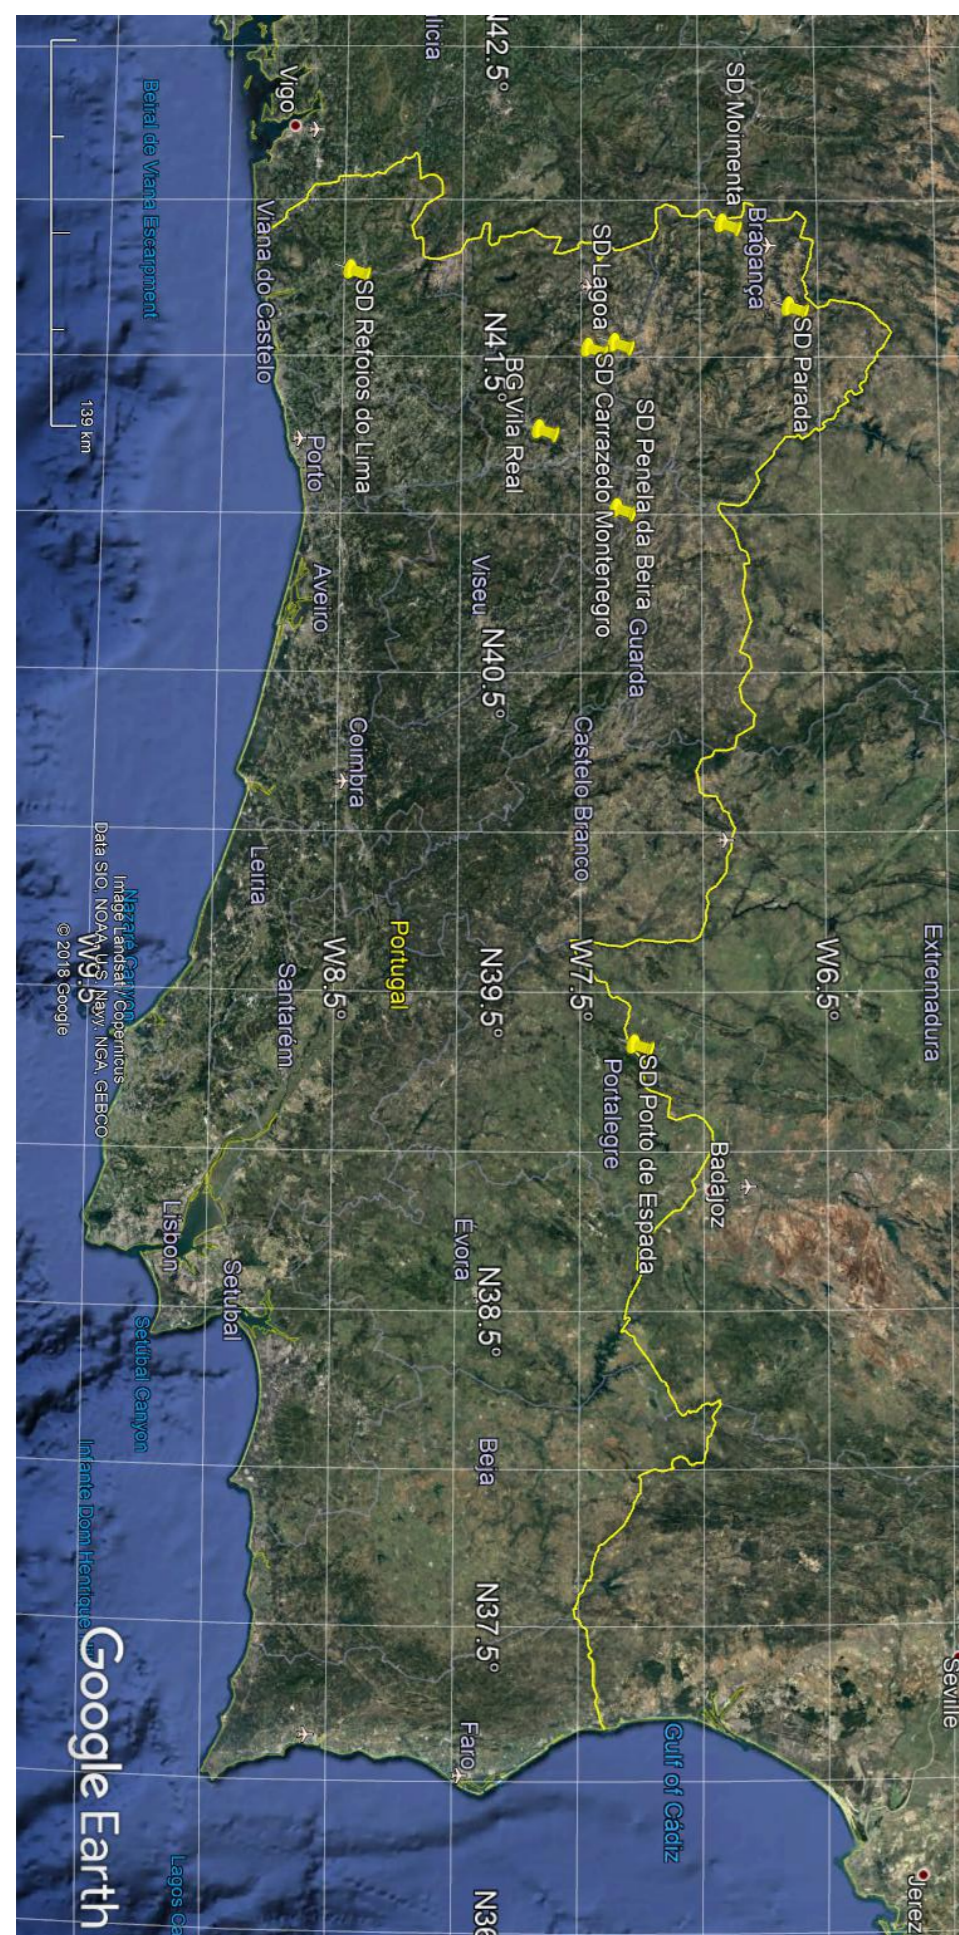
SD Moimenta
Bragança
SD Parada
N42.5°
licia
Vigo
Beiral de Viana Escarpment
Viana do Castelo
SD Refoios do Lima
SD Lagoa
SD Carrazedo Montenegro
SD Penela da Beira
BG Vila Real
N41.5°
139 km
Porto
Guarda
Aveiro
Viseu
N40.5°
Coimbra
Castelo Branco
Leiria
Nazaré Canyon
Image Landsat / Copernicus
Data SIO, NOAA, U.S. Navy, NGA, GEBCO
© 2018 Google
W9.5°
Portugal
W8.5°
Santarém
N39.5°
W7.5°
W6.5°
Extremadura
SD Porto de Espada
Portalegre
Badajoz
Lisbon
Setúbal
Setúbal Canyon
Évora
N38.5°
Beja
Infante Dom Henrique
N37.5°
Faro
Gulf of Cádiz
Seville
Jerez
Lagos Ca
N36
Google Earth